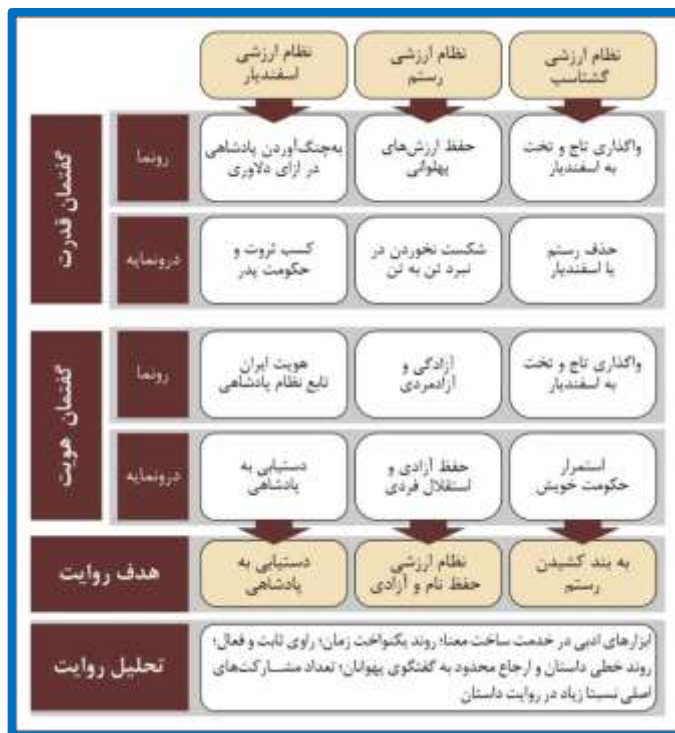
| | | نظام ارزشی اسفندیار | نظام ارزشی رستم | نظام ارزشی گشتاسب |
|---|---|---|---|---|
| گفتمان قدرت | رونما | به‌چنگ‌آوردن پادشاهی در ازای دلاوری | حفظ ارزش‌های پهلوانی | واگذاری تاج و تخت به اسفندیار |
| | درونمایه | کسب ثروت و حکومت پدر | شکست نخوردن در نبرد تن به تن | حذف رستم یا اسفندیار |
| گفتمان هویت | رونما | هویت ایران تابع نظام پادشاهی | آزادگی و آزادمردی | واگذاری تاج و تخت به اسفندیار |
| | درونمایه | دستیابی به پادشاهی | حفظ آزادی و استقلال فردی | استمرار حکومت خویش |
| هدف روایت | | دستیابی به پادشاهی | نظام ارزشی حفظ نام و آزادی | به بند کشیدن رستم |

تحلیل روایت

ابزارهای ادبی در خدمت ساخت معنا؛ روند یکنواخت زمان؛ راوی ثابت و فعال؛ روند خطی داستان و ارجاع محدود به گفتگوی پهلوان؛ تعداد مشارکت‌های اصلی نسبتاً زیاد در روایت داستان